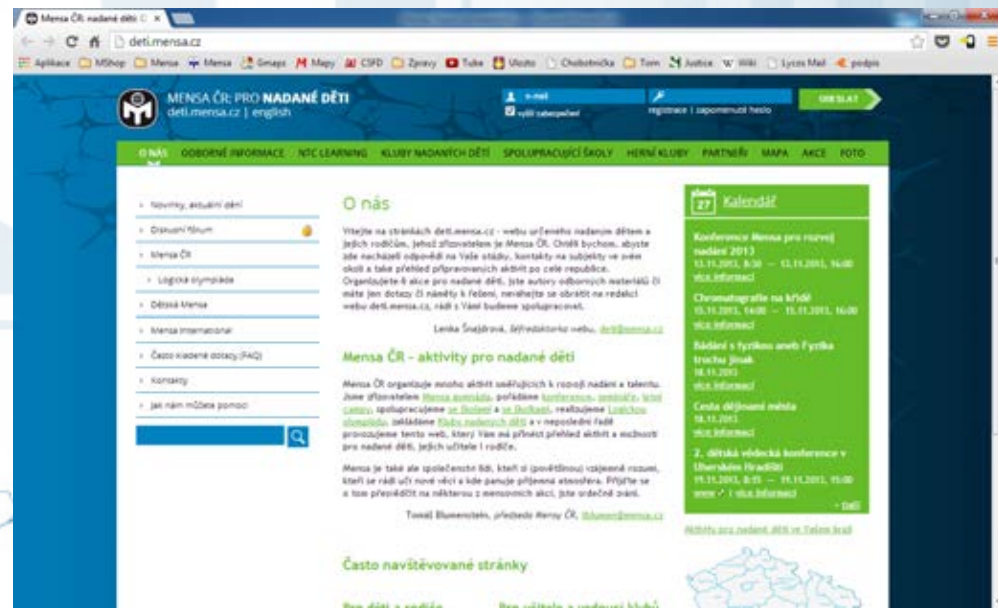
Mensa ČR: nadané děti ×

deti.mensa.cz

Aplikace MShop Mensa Mensa Gmaps Mapy CSFD Zprávy Tube Vlozto Chobotnička Tom Justice Wiki Lycos Mail podpis

MENSA ČR: PRO NADANÉ DĚTI
deti.mensa.cz | english

e-mail
vyšší zabezpečení
registrace | zapomenuté heslo
ODESLAT

O NÁS ODBORNÉ INFORMACE NTC LEARNING KLUBY NADANÝCH DĚTÍ SPOLUPRACUJÍCÍ ŠKOLY HERNÍ KLUBY PARTNEŘI MAPA AKCE FOTO

Novinky, aktuální dění
Diskusní fórum
Mensa ČR
Logická olympiáda
Dětská Mensa
Mensa International
Často kladené dotazy (FAQ)
Kontakty
Jak nám můžete pomoci

O nás

Vítejte na stránkách deti.mensa.cz - webu určeného nadaným dětem a jejich rodičům, jehož zřizovatelem je Mensa ČR. Chtěli bychom, abyste zde nacházeli odpovědi na Vaše otázky, kontakty na subjekty ve svém okolí a také přehled připravovaných aktivit po celé republice. Organizujete-li akce pro nadané děti, jste autory odborných materiálů či máte jen dotazy či náměty k řešení, neváhejte se obrátit na redakci webu deti.mensa.cz, rádi s Vámi budeme spolupracovat.

Lenka Šnajdrová, šéfredaktorka webu, deti@mensa.cz

Mensa ČR - aktivity pro nadané děti

Mensa ČR organizuje mnoho aktivit směřujících k rozvoji nadání a talentu. Jsme zřizovatelem Mensa gymnázia, pořádáme konference, semináře, letní campy, spolupracujeme se školami a se školkami, realizujeme Logickou olympiádu, zakládáme Kluby nadaných dětí a v neposlední řadě provozujeme tento web, který Vám má přinést přehled aktivit a možností pro nadané děti, jejich učitele i rodiče.

Mensa je také ale společenství lidí, kteří si (povětšinou) vzájemně rozumí, kteří se rádi učí nové věci a kde panuje příjemná atmosféra. Přijďte se o tom přesvědčit na některou z mensovních akcí, jste srdečně zváni.

Tomáš Blumenstein, předseda Mensy ČR, tblumen@mensa.cz

Často navštěvované stránky

Pro děti a rodiče Pro učitele a vedoucí klubů

27 Kalendář

Konference Mensa pro rozvoj nadání 2013
13.11.2013, 8:30 — 13.11.2013, 16:00
více informací

Chromatografie na křídě
15.11.2013, 14:00 — 15.11.2013, 16:00
více informací

Bádání s fyzikou aneb Fyzika trochu jinak
18.11.2013
více informací

Cesta dějinami města
18.11.2013
více informací

2. dětská vědecká konference v Uherském Hradišti
19.11.2013, 8:15 — 19.11.2013, 15:00
www | více informací

» Další

Aktivity pro nadané děti ve Vašem kraji